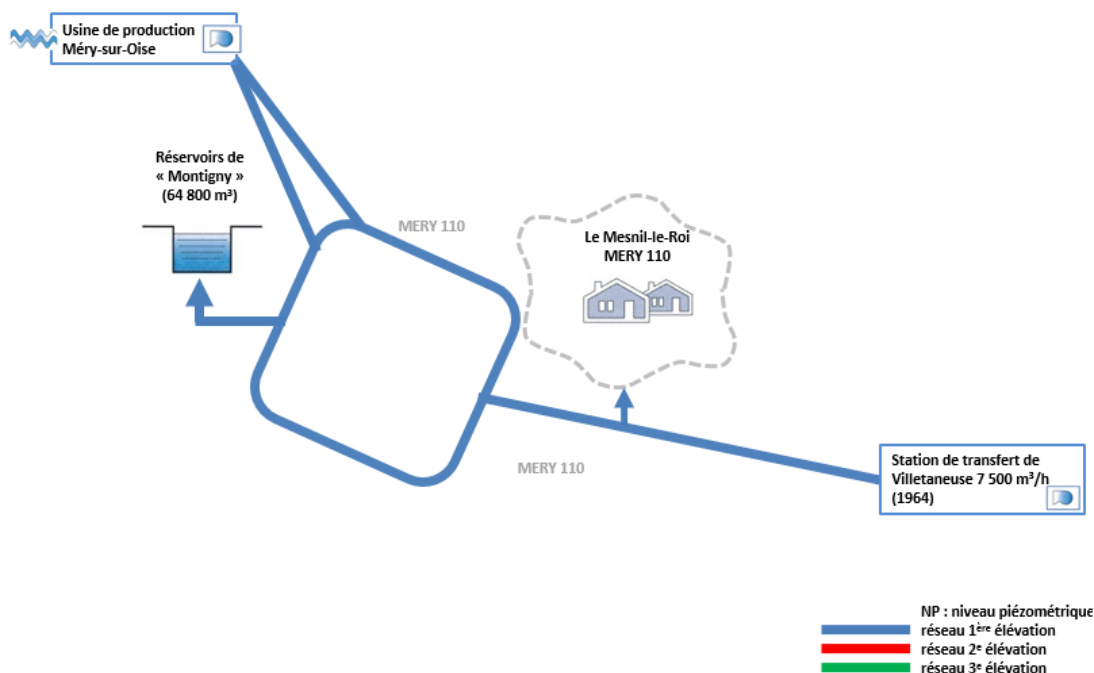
Usine de production
Méry-sur-Oise

Réservoirs de
« Montigny »
(64 800 m³)

MERY 110

Le Mesnil-le-Roi
MERY 110

MERY 110

Station de transfert de
Villetaneuse 7 500 m³/h
(1964)

NP : niveau piézométrique
réseau 1$^{ère}$ élévation
réseau 2$^{e}$ élévation
réseau 3$^{e}$ élévation